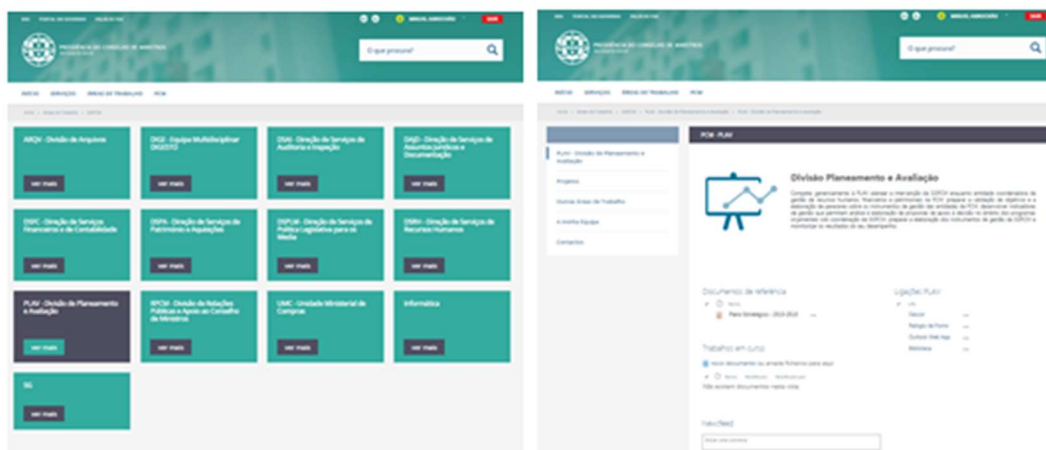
PRESIDÊNCIA DO CONSELHO DE MINISTROS

O que procura?

INÍCIO SERVIÇOS ÁREAS DE TRABALHO PCM

ARQV - Divisão de Arquivos
ver mais

DIGE - Equipa Multidisciplinar DIGESTO
ver mais

DSAI - Direção de Serviços de Auditoria e Inspeção
ver mais

DSJD - Direção de Serviços de Assuntos Jurídicos e Documentação
ver mais

DSFC - Direção de Serviços Financeiros e de Contabilidade
ver mais

DSPA - Direção de Serviços de Património e Aquisições
ver mais

DSPLM - Direção de Serviços de Política Legislativa para os Media
ver mais

DSRH - Direção de Serviços de Recursos Humanos
ver mais

PLAV - Divisão de Planeamento e Avaliação
ver mais

RPCM - Divisão de Relações Públicas e Apoio ao Conselho de Ministros
ver mais

UMC - Unidade Ministerial de Compras
ver mais

Informática
ver mais

SG
ver mais

PRESIDÊNCIA DO CONSELHO DE MINISTROS

O que procura?

INÍCIO SERVIÇOS ÁREAS DE TRABALHO PCM

PCM - PLAV

PLAV - Divisão de Planeamento e Avaliação
Projetos
Outras Áreas de Trabalho
A minha Equipa
Contactos

Divisão Planeamento e Avaliação

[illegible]

Documentos de referência
Plano Estratégico - 2015-2018

Ligações PLAV

Trabalhos em curso

Newsfeed